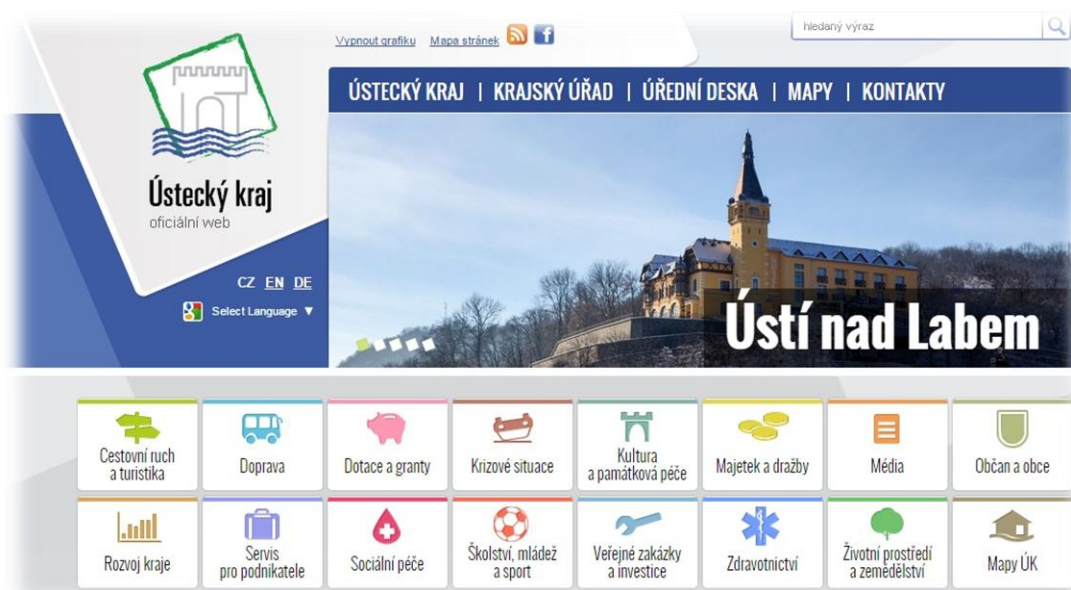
Vypnout grafiku Mapa stránek

hledaný výraz

Ústecký kraj
oficiální web

CZ EN DE

Select Language ▼

ÚSTECKÝ KRAJ | KRAJSKÝ ÚŘAD | ÚŘEDNÍ DESKA | MAPY | KONTAKTY

Ústí nad Labem

Cestovní ruch a turistika

Doprava

Dotace a granty

Krizové situace

Kultura a památková péče

Majetek a dražby

Média

Občan a obce

Rozvoj kraje

Servis pro podnikatele

Sociální péče

Školství, mládež a sport

Veřejné zakázky a investice

Zdravotnictví

Životní prostředí a zemědělství

Mapy ÚK